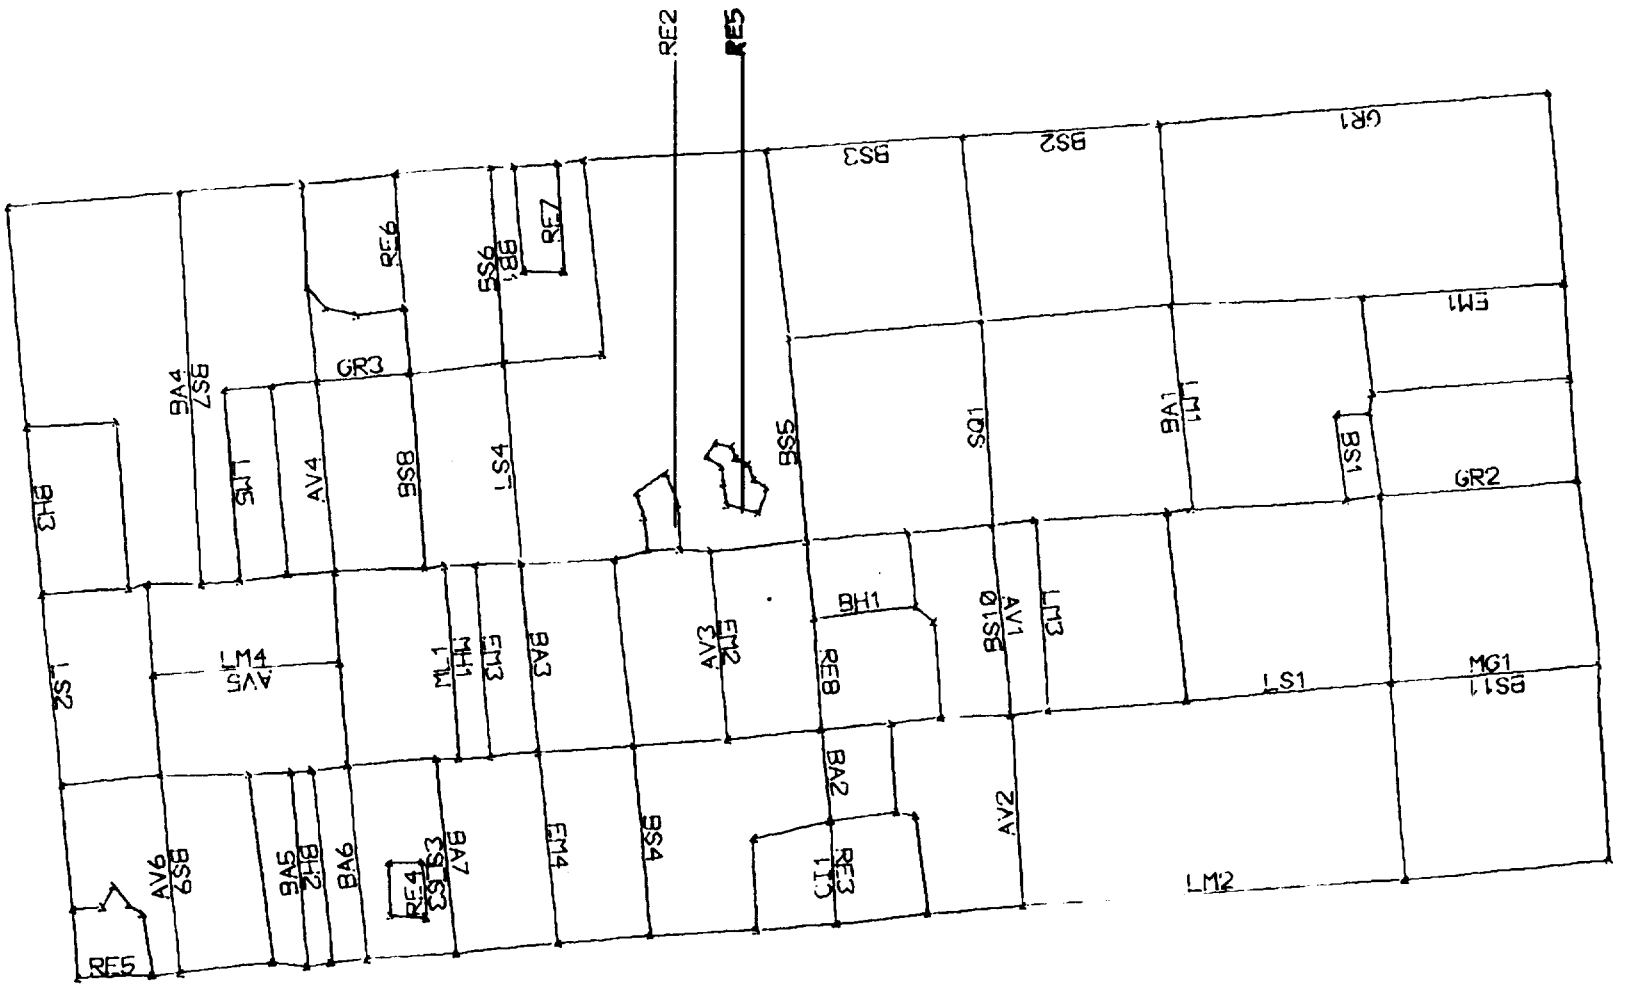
RE2
RE5
GR1
BS2
BS3
RE6
BS6
BB
RE7
EM1
GR3
BA4
BS7
LM5
AV4
BS8
LS4
BS5
SQ1
BA1
LM1
BS1
GR2
BH3
BH1
BS10
AV1
LM3
LM4
AV5
ML1
MH1
EM3
BA3
AV3
EM2
RE8
LS1
MG1
BS11
LS2
BA2
AV2
AV6
BS9
BA5
BH2
BA6
RE4
CS1
CS3
BA7
EM4
BS4
CT1
RE3
LM2
RE5